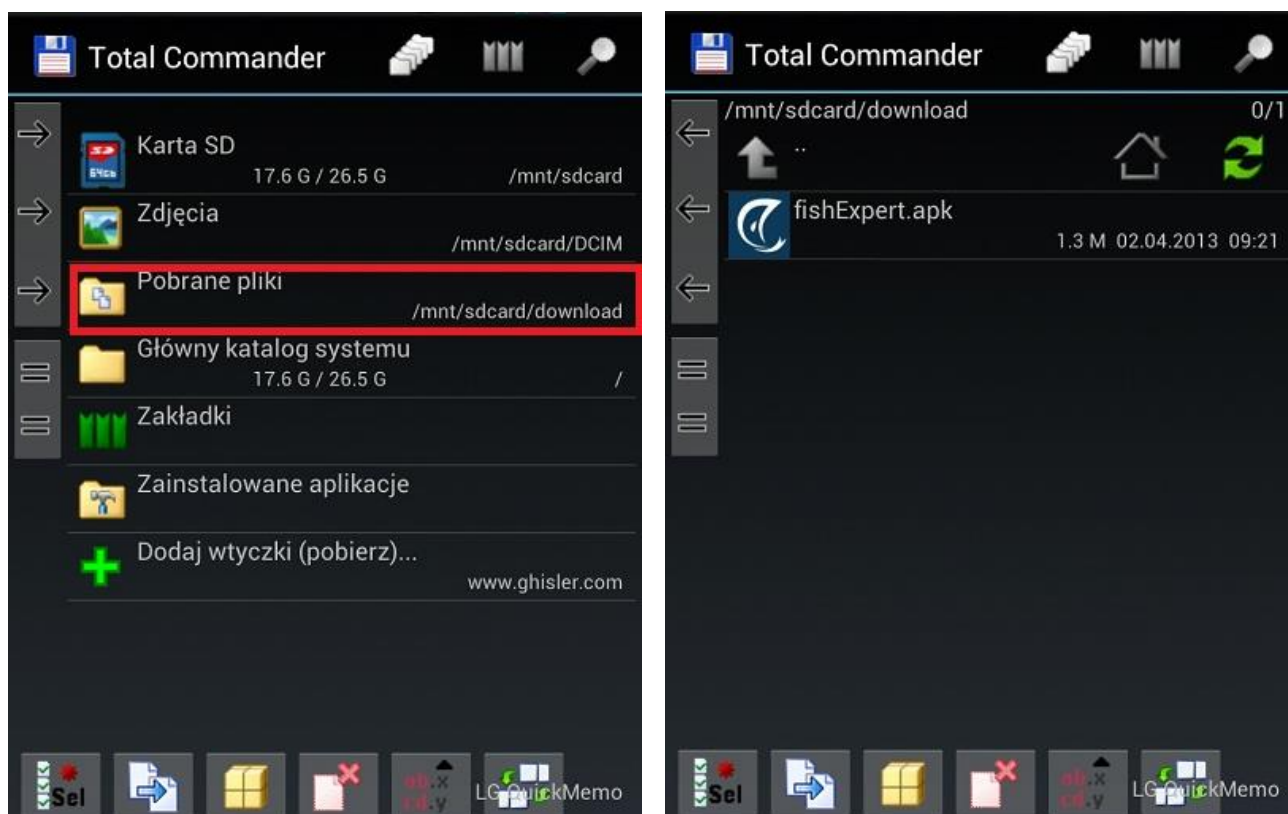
Total Commander

Karta SD
17.6 G / 26.5 G /mnt/sdcard

Zdjęcia
/mnt/sdcard/DCIM

Pobrane pliki
/mnt/sdcard/download

Główny katalog systemu
17.6 G / 26.5 G /

Zakładki

Zainstalowane aplikacje

Dodaj wtyczki (pobierz)...
www.ghisler.com

Sel

LG QuickMemo

Total Commander

/mnt/sdcard/download 0/1

..

fishExpert.apk
1.3 M 02.04.2013 09:21

Sel

LG QuickMemo